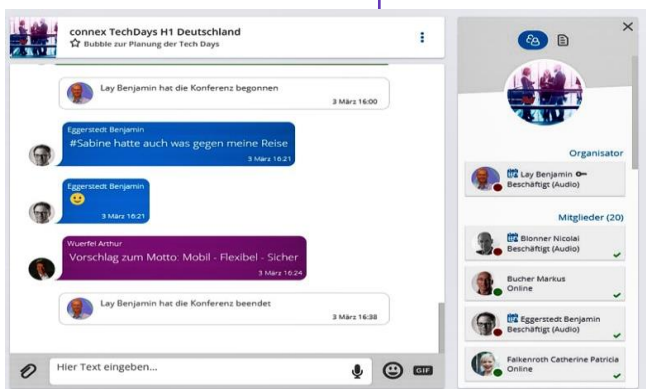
connex TechDays H1 Deutschland
Bubble zur Planung der Tech Days

Lay Benjamin hat die Konferenz begonnen
3 März 16:00

Eggerstedt Benjamin
#Sabine hatte auch was gegen meine Reise
3 März 16:21

Eggerstedt Benjamin
🙂
3 März 16:21

Wuerfel Arthur
Vorschlag zum Motto: Mobil - Flexibel - Sicher
3 März 16:24

Lay Benjamin hat die Konferenz beendet
3 März 16:38

Hier Text eingeben...

GIF

Organisator

Lay Benjamin
Beschäftigt (Audio)

Mitglieder (20)

Blonner Nicolai
Beschäftigt (Audio)

Bucher Markus
Online

Eggerstedt Benjamin
Beschäftigt (Audio)

Falkenroth Catherine Patricia
Online